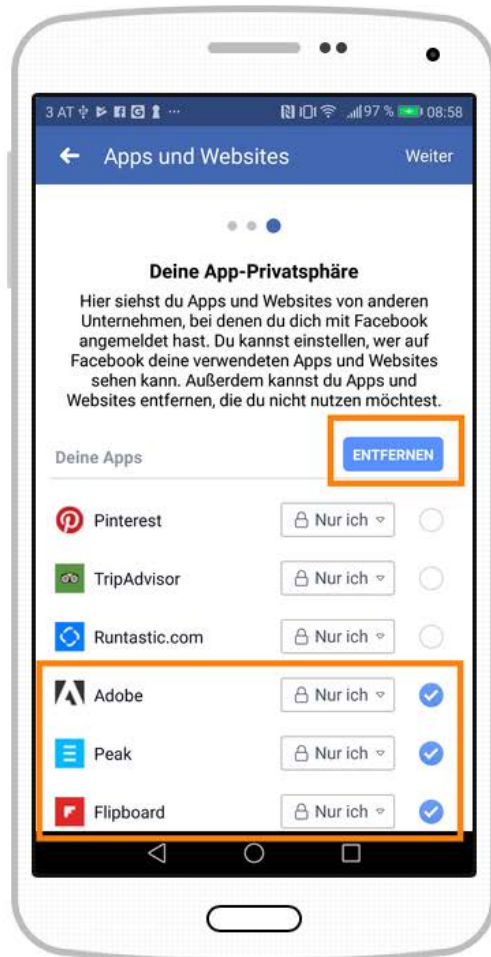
3 AT ··· 97 % 08:58

← Apps und Websites Weiter

Deine App-Privatsphäre

Hier siehst du Apps und Websites von anderen Unternehmen, bei denen du dich mit Facebook angemeldet hast. Du kannst einstellen, wer auf Facebook deine verwendeten Apps und Websites sehen kann. Außerdem kannst du Apps und Websites entfernen, die du nicht nutzen möchtest.

Deine Apps ENTFERNEN

Pinterest Nur ich

TripAdvisor Nur ich

Runtastic.com Nur ich

Adobe Nur ich

Peak Nur ich

Flipboard Nur ich